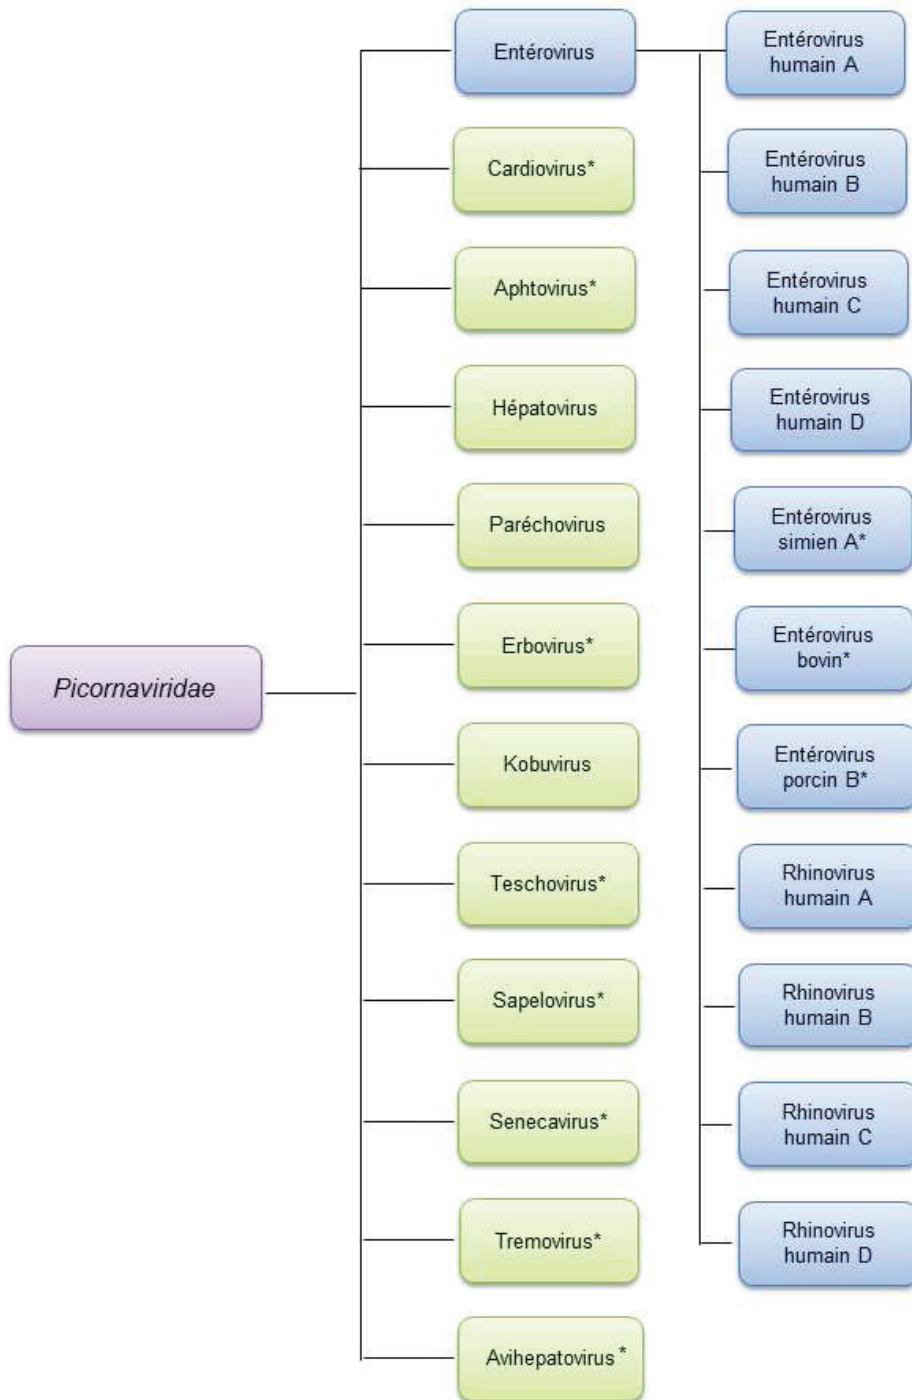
Picornaviridae

Entérovirus

Cardiovirus*

Aphtovirus*

Hépatovirus

Paréchovirus

Erbovirus*

Kobuvirus

Teschovirus*

Sapelovirus*

Senecavirus*

Tremovirus*

Avihepatovirus*

Entérovirus humain A

Entérovirus humain B

Entérovirus humain C

Entérovirus humain D

Entérovirus simien A*

Entérovirus bovin*

Entérovirus porcin B*

Rhinovirus humain A

Rhinovirus humain B

Rhinovirus humain C

Rhinovirus humain D